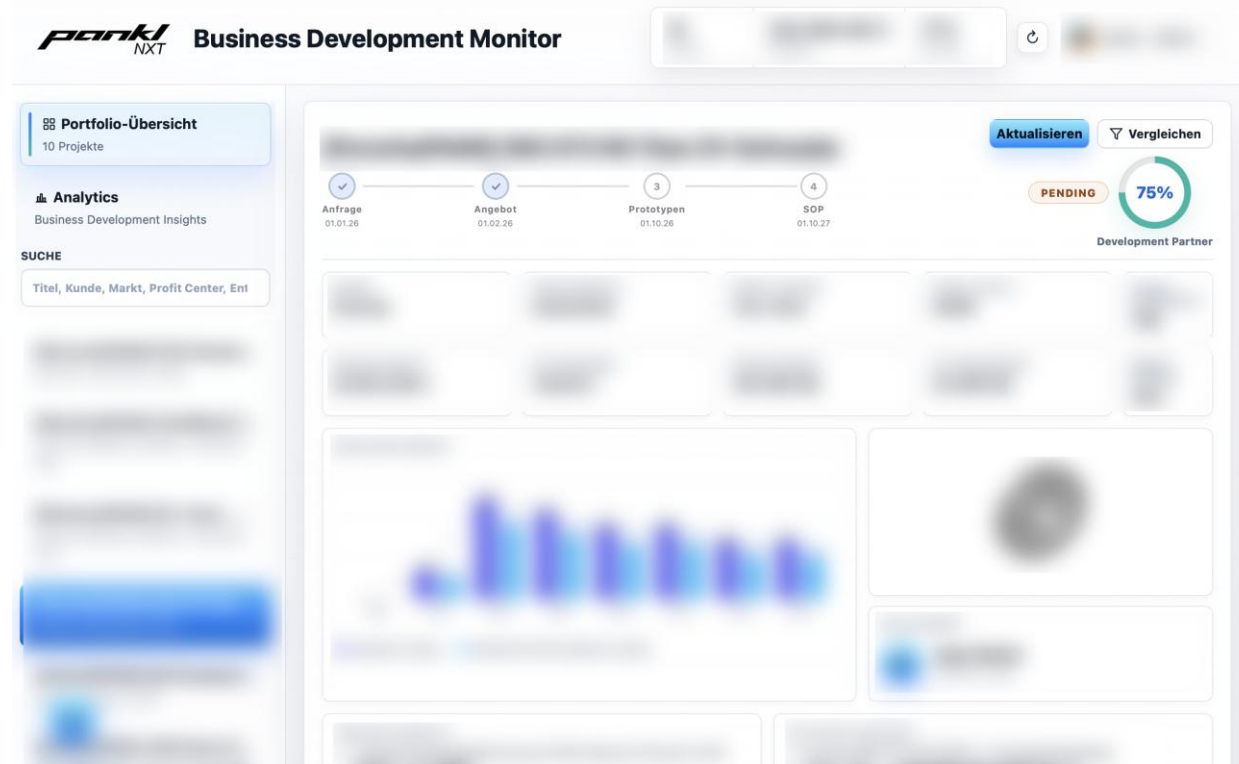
pankl NXT Business Development Monitor

Portfolio-Übersicht
10 Projekte

Analytics
Business Development Insights

SUCHE

Titel, Kunde, Markt, Profit Center, Ent

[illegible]

Aktualisieren
Vergleichen

Anfrage
01.01.26

Angebot
01.02.26

3
Prototypen
01.10.26

4
SOP
01.10.27

PENDING
75%
Development Partner